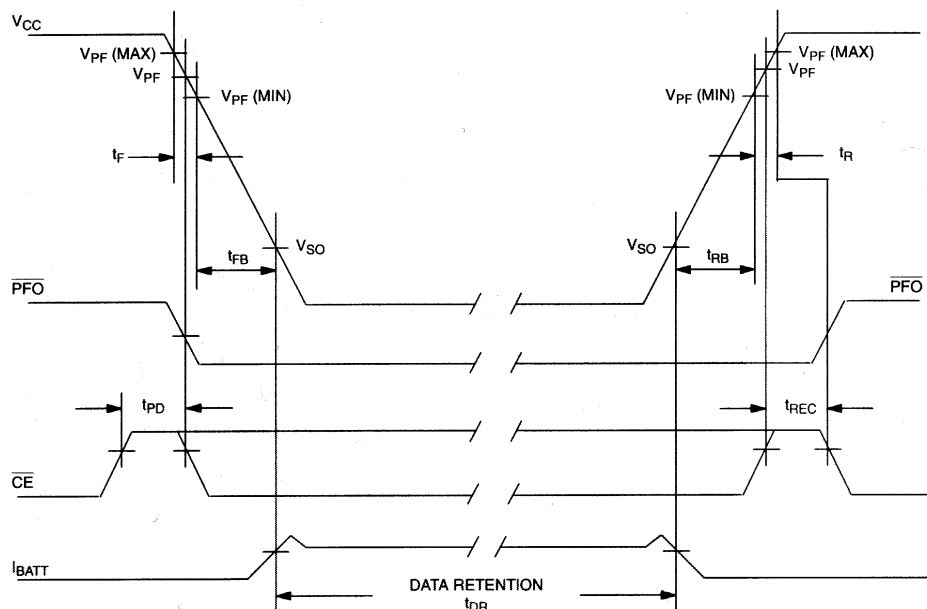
$V_{CC}$
$V_{PF}$ (MAX)
$V_{PF}$
$V_{PF}$ (MIN)
$t_F$
$t_{FB}$
$V_{SO}$
$\overline{PFO}$
$t_{PD}$
$\overline{CE}$
$I_{BATT}$
$V_{PF}$ (MAX)
$V_{PF}$
$V_{PF}$ (MIN)
$t_R$
$V_{SO}$
$t_{RB}$
$\overline{PFO}$
$t_{REC}$
DATA RETENTION
$t_{DR}$